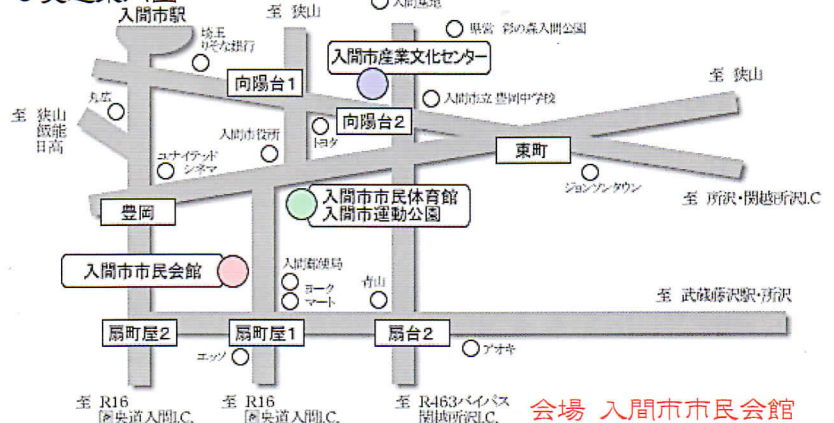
入間市駅
至 狭山
入間基地
埼玉りそな銀行
県営 彩の森入間公園
入間市産業文化センター
向陽台1
至 狭山
丸広
入間市立 豊岡中学校
至 狭山 飯能 日高
入間市役所
向陽台2
トヨタ
東町
ユナイテッドシネマ
ジョンソンタウン
入間市市民体育館
入間市運動公園
至 所沢・関越所沢I.C
豊岡
入間郵便局
入間市市民会館
ヨークマート
青山
至 武蔵藤沢駅・所沢
扇町屋2
扇町屋1
扇台2
エッソ
アオキ
至 R16 圏央道入間I.C.
至 R16 圏央道入間I.C.
至 R463バイパス 関越所沢I.C.
会場 入間市市民会館